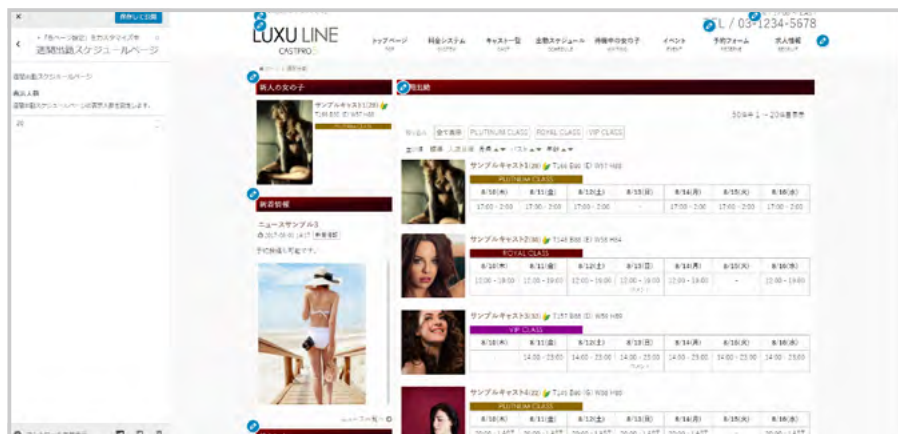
×
保存して公開
「各ページ設定」をカスタマイズ中
週間出勤スケジュールページ
週間出勤スケジュールページ
表示人数
週間出勤スケジュールページの表示人数を設定します。
20

LUXU LINE
CASTPRO
TEL / 03-1234-5678
トップページ
料金システム
キャスト一覧
出勤スケジュール
待機中の女の子
イベント
予約フォーム
求人情報

新人の女の子
サンプルキャスト1(28)
T166 B88 (E) W57 H88
PLATINUM CLASS

新着情報
ニュースサンプル3
2017-09-01 14:17
予約受付可能です。
ニュース一覧へ

週間出勤
30件中 1 - 20件を表示
絞り込み 全て表示 PLATINUM CLASS ROYAL CLASS VIP CLASS
並び替え 順番 入店日順 年齢 バスト 身長

サンプルキャスト1(28) T166 B88 (E) W57 H88
PLATINUM CLASS

| 8/10(木) | 8/11(金) | 8/12(土) | 8/13(日) | 8/14(月) | 8/15(火) | 8/16(水) |
|---|---|---|---|---|---|---|
| 17:00 - 2:00 | 17:00 - 2:00 | 17:00 - 2:00 | - | 17:00 - 2:00 | 17:00 - 2:00 | 17:00 - 2:00 |

サンプルキャスト2(30) T168 B88 (E) W58 H84
ROYAL CLASS

| 8/10(木) | 8/11(金) | 8/12(土) | 8/13(日) | 8/14(月) | 8/15(火) | 8/16(水) |
|---|---|---|---|---|---|---|
| 12:00 - 18:00 | 12:00 - 18:00 | 12:00 - 18:00 | 12:00 - 18:00 | 12:00 - 18:00 | - | 12:00 - 18:00 |

サンプルキャスト3(32) T157 B88 (E) W56 H88
VIP CLASS

| 8/10(木) | 8/11(金) | 8/12(土) | 8/13(日) | 8/14(月) | 8/15(火) | 8/16(水) |
|---|---|---|---|---|---|---|
|  | 14:00 - 23:00 | 14:00 - 23:00 | 14:00 - 23:00 | 14:00 - 23:00 | 14:00 - 23:00 | 14:00 - 23:00 |

サンプルキャスト4(22) T165 B88 (E) W58 H88
PLATINUM CLASS

| 8/10(木) | 8/11(金) | 8/12(土) | 8/13(日) | 8/14(月) | 8/15(火) | 8/16(水) |
|---|---|---|---|---|---|---|